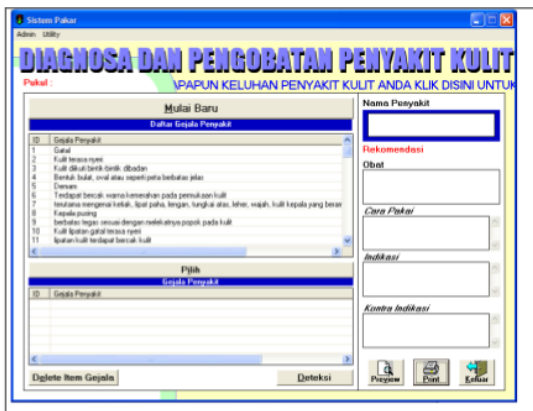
Sistem Pakar

Admin Utility

DIAGNOSA DAN PENGOBATAN PENYAKIT KULIT

Pukul :

\PAPUN KELUHAN PENYAKIT KULIT ANDA KLIK DISINI UNTUK

Mulai Baru

Daftar Gejala Penyakit

| ID | Gejala Penyakit |
|---|---|
| 1 | Gatal |
| 2 | Kulit terasa nyeri |
| 3 | Kulit dikuti bintik-bintik dibadan |
| 4 | Bentuk bulat, oval atau seperti peta berbatas jelas |
| 5 | Demam |
| 6 | Terdapat bercak warna kemerahan pada permukaan kulit |
| 7 | terutama mengenai ketiak, lipat paha, lengan, tungkai atas, leher, wajah, kulit kepala yang berair |
| 8 | Kepala pusing |
| 9 | berbatas tegas sesuai dengan melekatnya popok pada kulit |
| 10 | Kulit lipatan gatal terasa nyeri |
| 11 | lipatan kulit terdapat bercak kulit |

Pilih

Gejala Penyakit

| ID | Gejala Penyakit |
|---|---|

Delete Item Gejala

Deteksi

Nama Penyakit

Rekomendasi

Obat

Cara Pakai

Indikasi

Kontra Indikasi

Preview

Print

Keluar